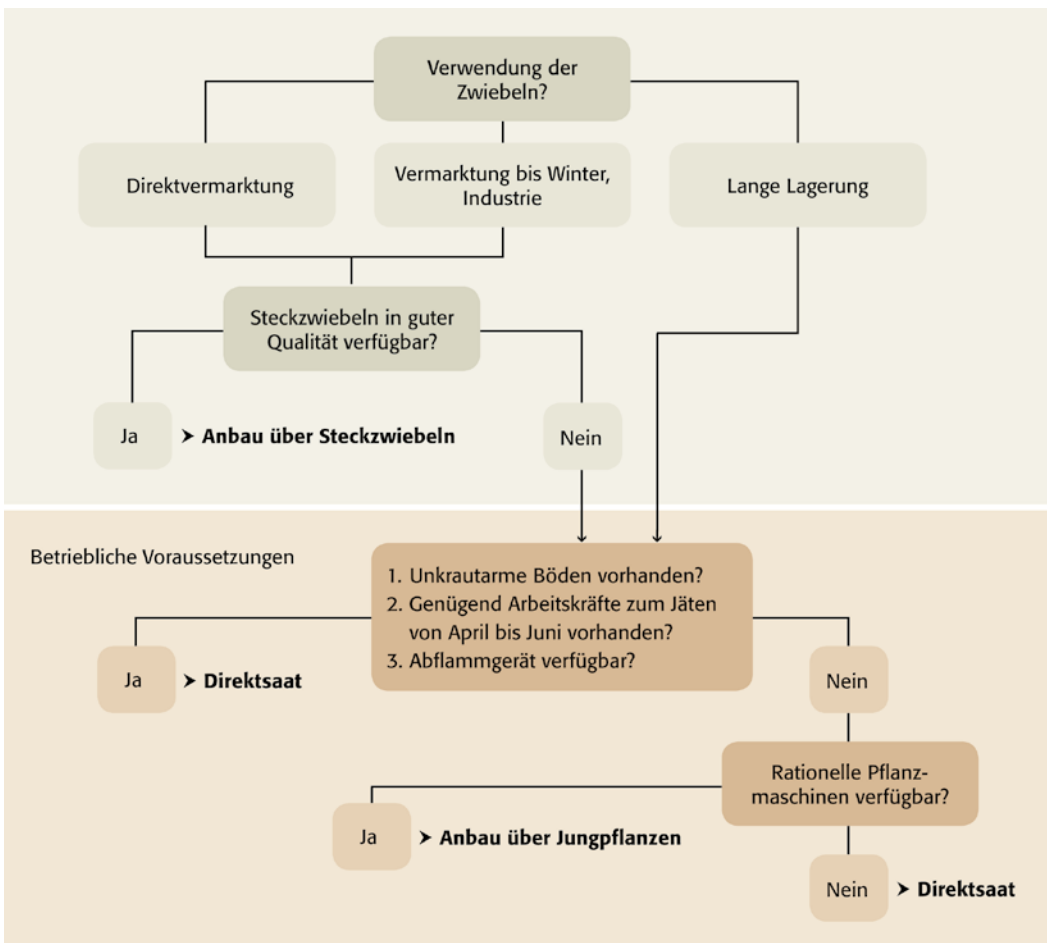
Verwendung der Zwiebeln?

Direktvermarktung

Vermarktung bis Winter, Industrie

Lange Lagerung

Steckzwiebeln in guter Qualität verfügbar?

Ja ➤ **Anbau über Steckzwiebeln**

Nein

Betriebliche Voraussetzungen

1. Unkrautarme Böden vorhanden?
2. Genügend Arbeitskräfte zum Jäten von April bis Juni vorhanden?
3. Abflammgerät verfügbar?

Ja ➤ **Direktsaat**

Nein

Rationelle Pflanzmaschinen verfügbar?

Ja ➤ **Anbau über Jungpflanzen**

Nein ➤ **Direktsaat**